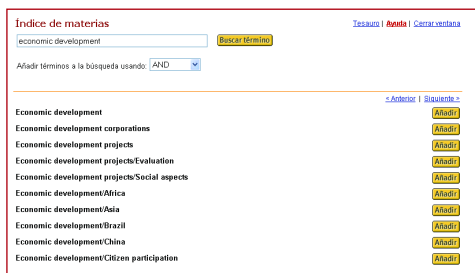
Índice de materias

Tesauro | Ayuda | Cerrar ventana

economic development

Buscar término

Añadir términos a la búsqueda usando: AND

< Anterior | Siguiente >

| | |
|---|---|
| Economic development | Añadir |
| Economic development corporations | Añadir |
| Economic development projects | Añadir |
| Economic development projects/Evaluation | Añadir |
| Economic development projects/Social aspects | Añadir |
| Economic development/Africa | Añadir |
| Economic development/Asia | Añadir |
| Economic development/Brazil | Añadir |
| Economic development/China | Añadir |
| Economic development/Citizen participation | Añadir |